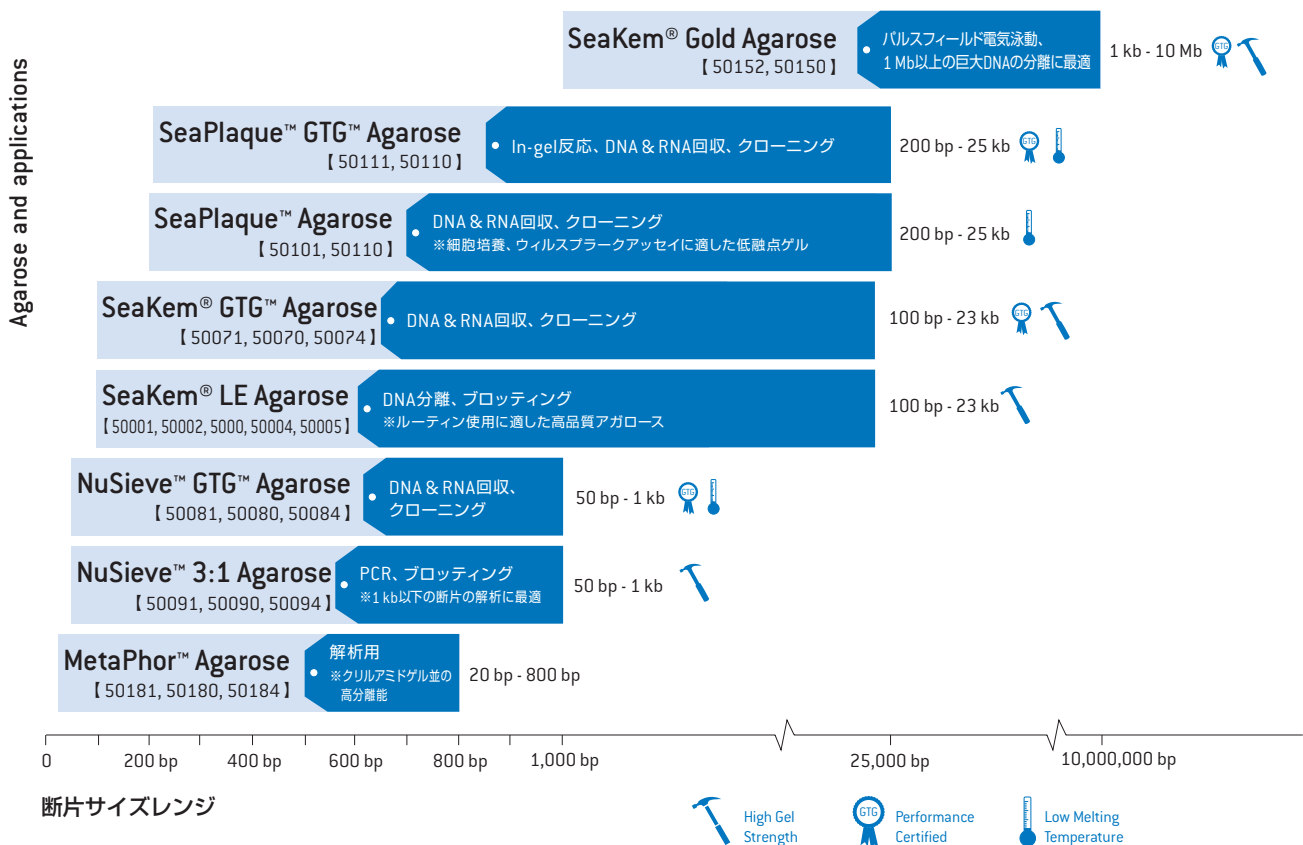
Agarose and applications

SeaKem® Gold Agarose
【50152, 50150】
• パルスフィールド電気泳動、1 Mb以上の巨大DNAの分離に最適
1 kb - 10 Mb GTG

SeaPlaque™ GTG™ Agarose
【50111, 50110】
• In-gel反応、DNA & RNA回収、クローニング
200 bp - 25 kb GTG

SeaPlaque™ Agarose
【50101, 50110】
• DNA & RNA回収、クローニング
※細胞培養、ウィルスプラークアッセイに適した低融点ゲル
200 bp - 25 kb

SeaKem® GTG™ Agarose
【50071, 50070, 50074】
• DNA & RNA回収、クローニング
100 bp - 23 kb GTG

SeaKem® LE Agarose
【50001, 50002, 5000, 50004, 50005】
• DNA分離、ブロッティング
※ルーティン使用に適した高品質アガロース
100 bp - 23 kb

NuSieve™ GTG™ Agarose
【50081, 50080, 50084】
• DNA & RNA回収、クローニング
50 bp - 1 kb GTG

NuSieve™ 3:1 Agarose
【50091, 50090, 50094】
• PCR、ブロッティング
※1 kb以下の断片の解析に最適
50 bp - 1 kb

MetaPhor™ Agarose
【50181, 50180, 50184】
• 解析用
※クリルアミドゲル並の高分離能
20 bp - 800 bp

0 200 bp 400 bp 600 bp 800 bp 1,000 bp 25,000 bp 10,000,000 bp

断片サイズレンジ

High Gel Strength
GTG Performance Certified
Low Melting Temperature